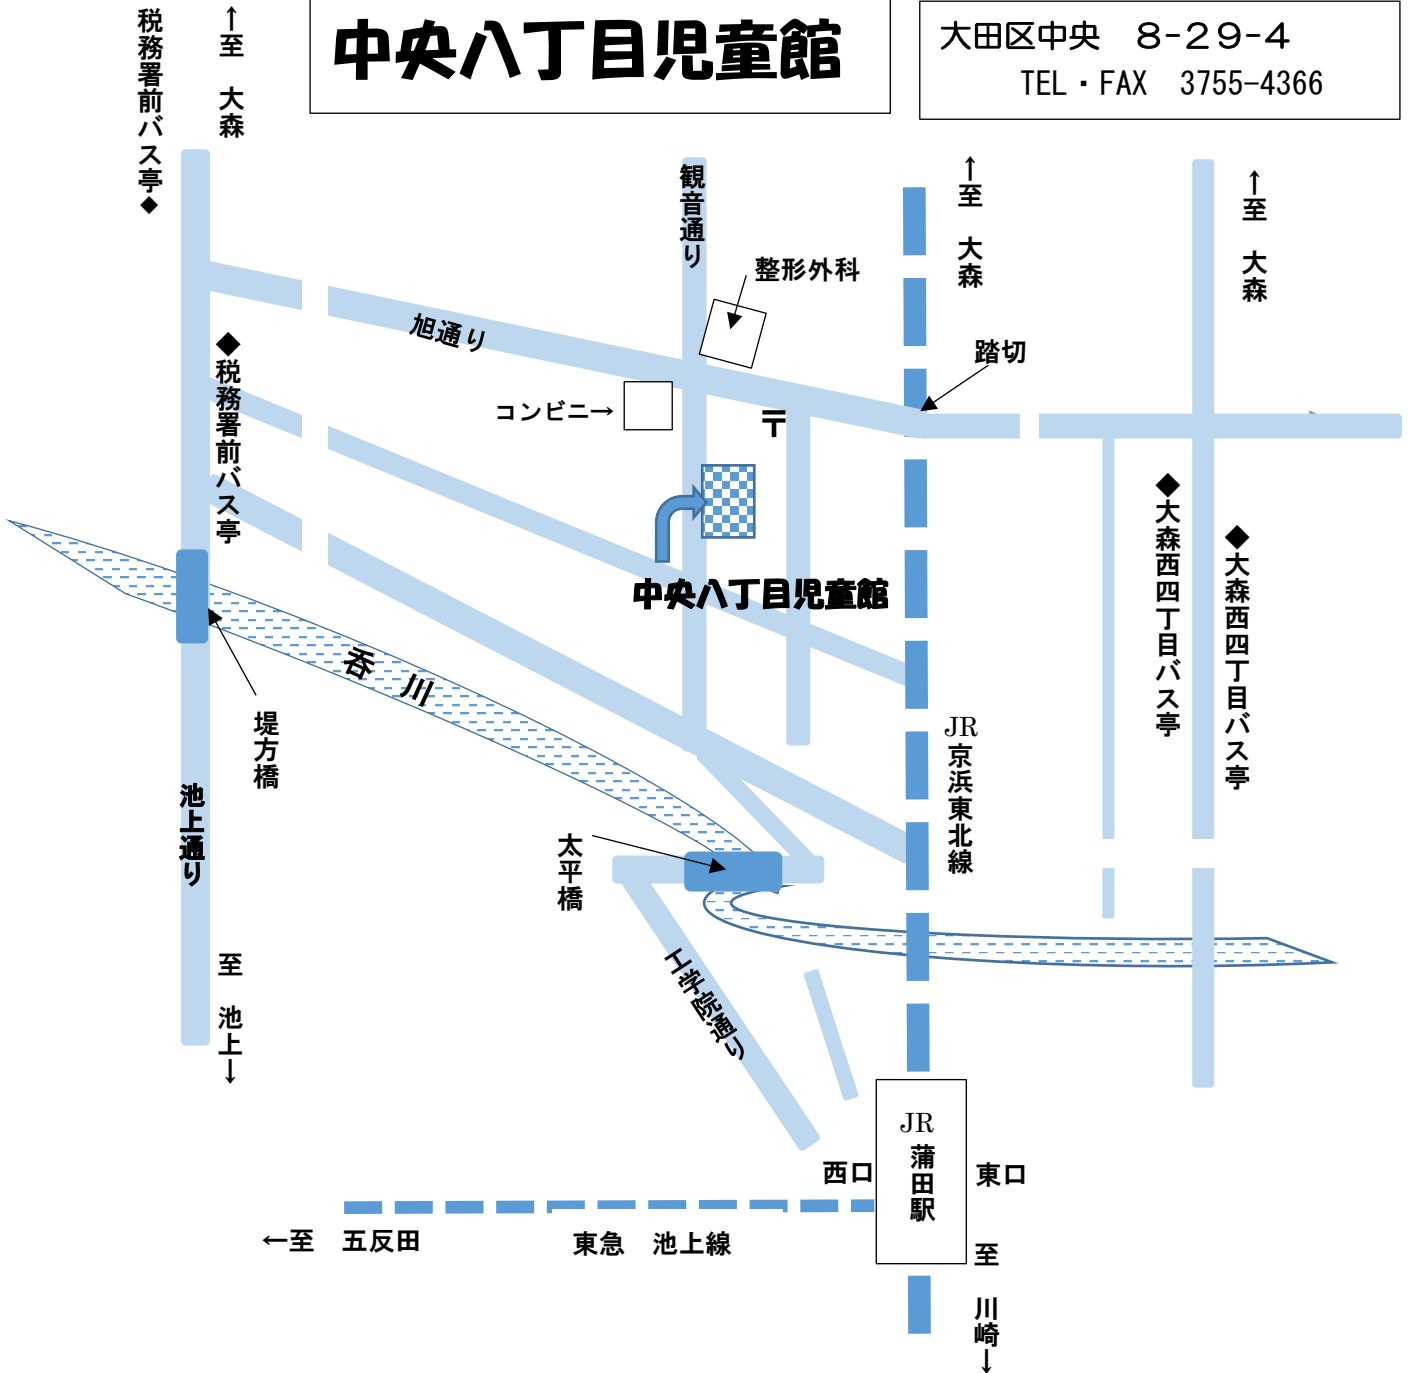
中央八丁目児童館

大田区中央　8-29-4
TEL・FAX　3755-4366

税務署前バス亭◆

↑至　大森

観音通り

整形外科

↑至　大森

↑至　大森

旭通り

踏切

コンビニ→

〒

◆税務署前バス亭

◆大森西四丁目バス亭

◆大森西四丁目バス亭

中央八丁目児童館

呑　川

堤方橋

JR京浜東北線

池上通り

太平橋

工学院通り

至　池上↓

JR蒲田駅

西口

東口

←至　五反田

東急　池上線

至　川崎↓